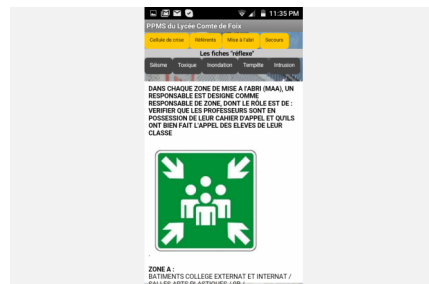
11:35 PM

PPMS du Lycée Comte de Foix

Cellule de crise | Référents | Mise à l'abri | Secours

Les fiches "réflexe"

Séisme | Toxique | Inondation | Tempête | Intrusion

DANS CHAQUE ZONE DE MISE A L'ABRI (MAA), UN RESPONSABLE EST DESIGNE COMME RESPONSABLE DE ZONE, DONT LE RÔLE EST DE : VERIFIER QUE LES PROFESSEURS SONT EN POSSESSION DE LEUR CAHIER D'APPEL ET QU'ILS ONT BIEN FAIT L'APPEL DES ELEVES DE LEUR CLASSE

ZONE A :
BATIMENTS COLLEGE EXTERNAT ET INTERNAT / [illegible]